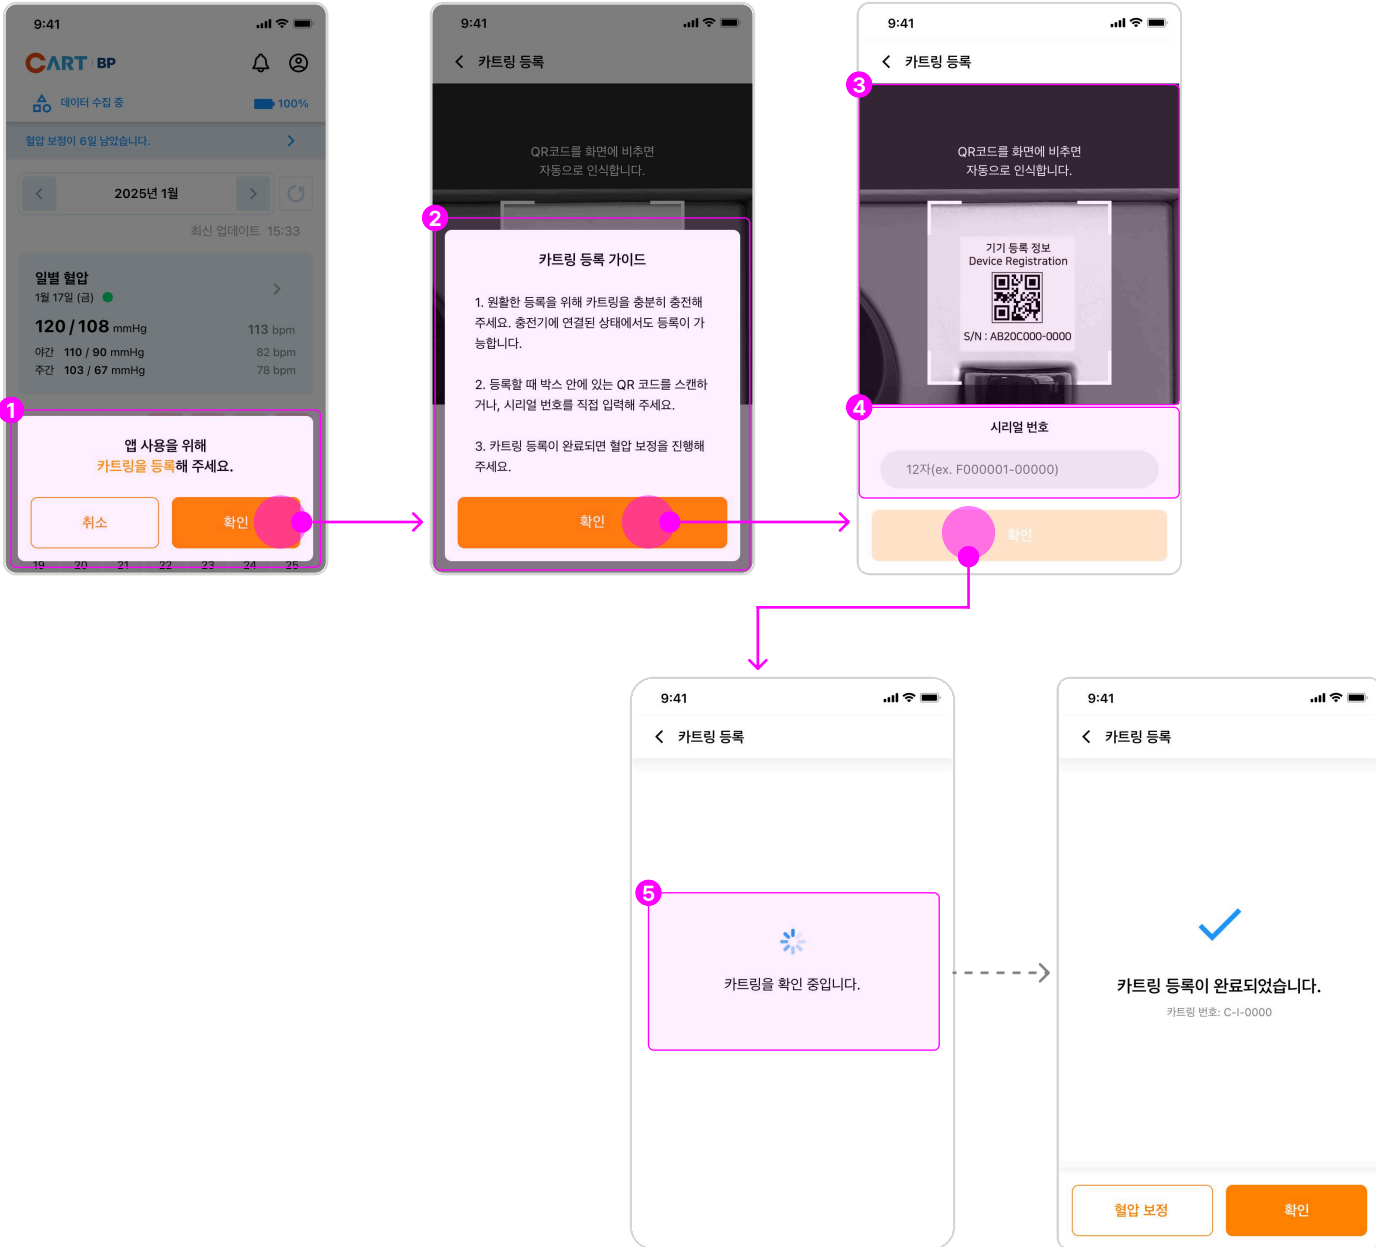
9:41

CART BP

데이터 수집 중 100%

혈압 보정이 6일 남았습니다.

2025년 1월

최신 업데이트 15:33

일별 혈압
1월 17일 (금)

120 / 108 mmHg 113 bpm

야간 110 / 90 mmHg 82 bpm
주간 103 / 67 mmHg 78 bpm

1

앱 사용을 위해
카트링을 등록해 주세요.

취소 확인

19 20 21 22 23 24 25

9:41

카트링 등록

QR코드를 화면에 비추면
자동으로 인식합니다.

2

카트링 등록 가이드

1. 원활한 등록을 위해 카트링을 충분히 충전해 주세요. 충전기에 연결된 상태에서도 등록이 가능합니다.

2. 등록할 때 박스 안에 있는 QR 코드를 스캔하거나, 시리얼 번호를 직접 입력해 주세요.

3. 카트링 등록이 완료되면 혈압 보정을 진행해 주세요.

확인

9:41

카트링 등록

3

QR코드를 화면에 비추면
자동으로 인식합니다.

기기 등록 정보
Device Registration

S/N : AB20C000-0000

4

시리얼 번호

12자(ex. F000001-00000)

확인

9:41

카트링 등록

5

카트링을 확인 중입니다.

9:41

카트링 등록

카트링 등록이 완료되었습니다.

카트링 번호: C-I-0000

혈압 보정 확인